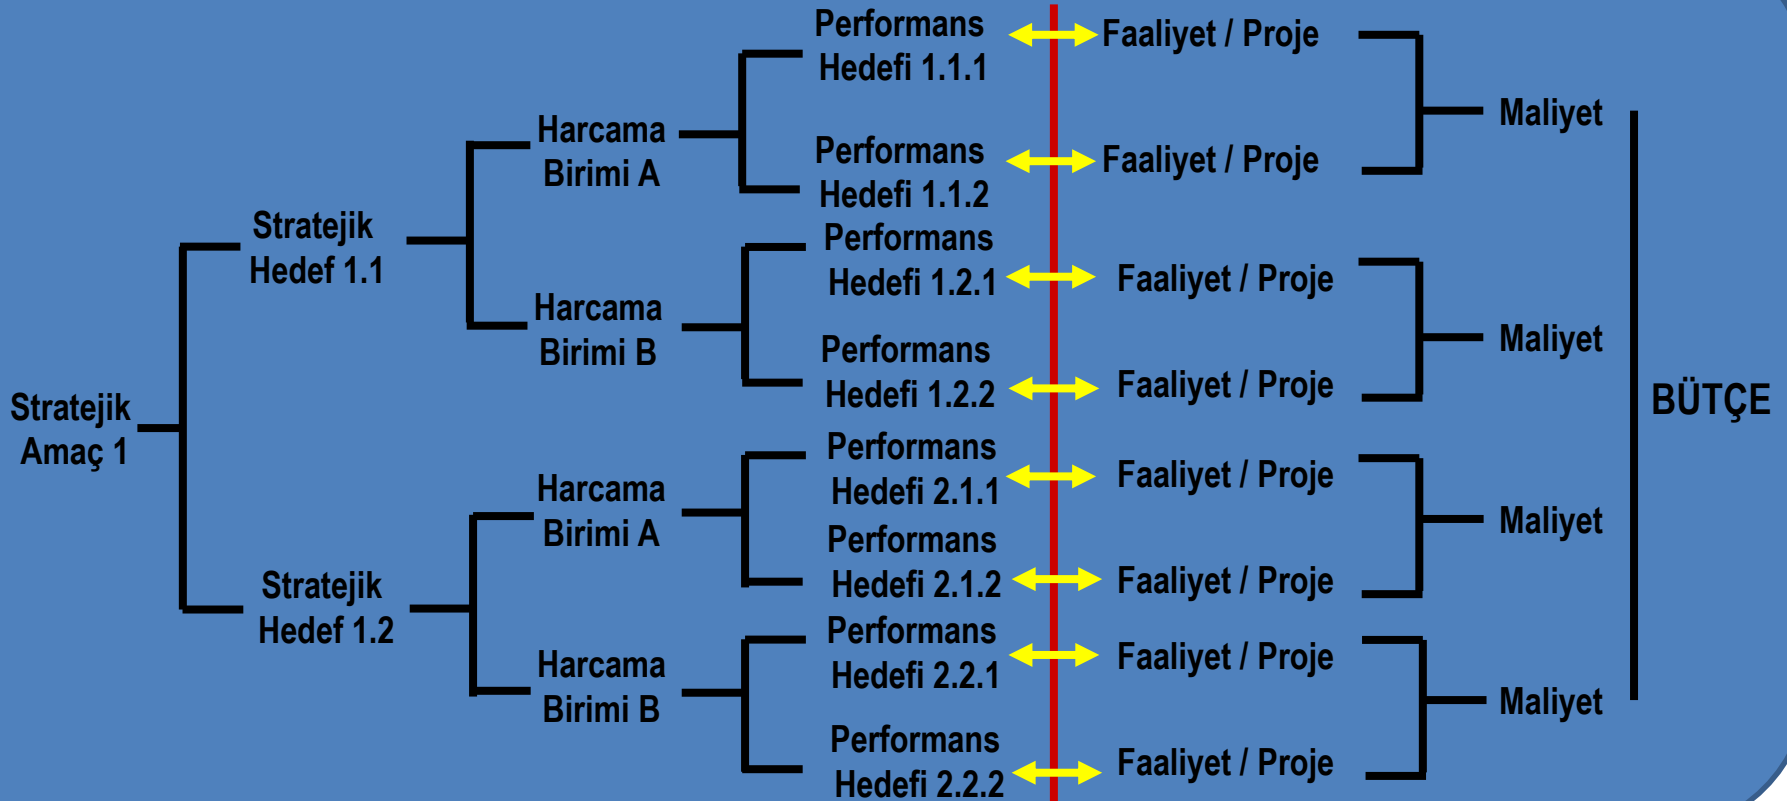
Stratejik Amaç 1

Stratejik Hedef 1.1

Harcama Birimi A

Performans Hedefi 1.1.1

Faaliyet / Proje

Performans Hedefi 1.1.2

Faaliyet / Proje

Maliyet

Harcama Birimi B

Performans Hedefi 1.2.1

Faaliyet / Proje

Performans Hedefi 1.2.2

Faaliyet / Proje

Maliyet

Stratejik Hedef 1.2

Harcama Birimi A

Performans Hedefi 2.1.1

Faaliyet / Proje

Performans Hedefi 2.1.2

Faaliyet / Proje

Maliyet

Harcama Birimi B

Performans Hedefi 2.2.1

Faaliyet / Proje

Performans Hedefi 2.2.2

Faaliyet / Proje

Maliyet

BÜTÇE